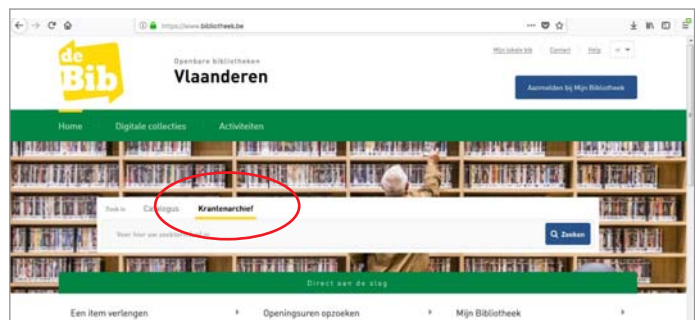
https://www.bibliotheek.be

de Bib

Openbare bibliotheken
Vlaanderen

Mijn lokale bib | Contact | Help

Aanmelden bij Mijn Bibliotheek

Home | Digitale collecties | Activiteiten

Zoek in | Catalogus | Krantenarchief

Voer hier uw zoekterm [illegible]

Zoeken

Direct aan de slag

Een item verlengen | Openingsuren opzoeken | Mijn Bibliotheek